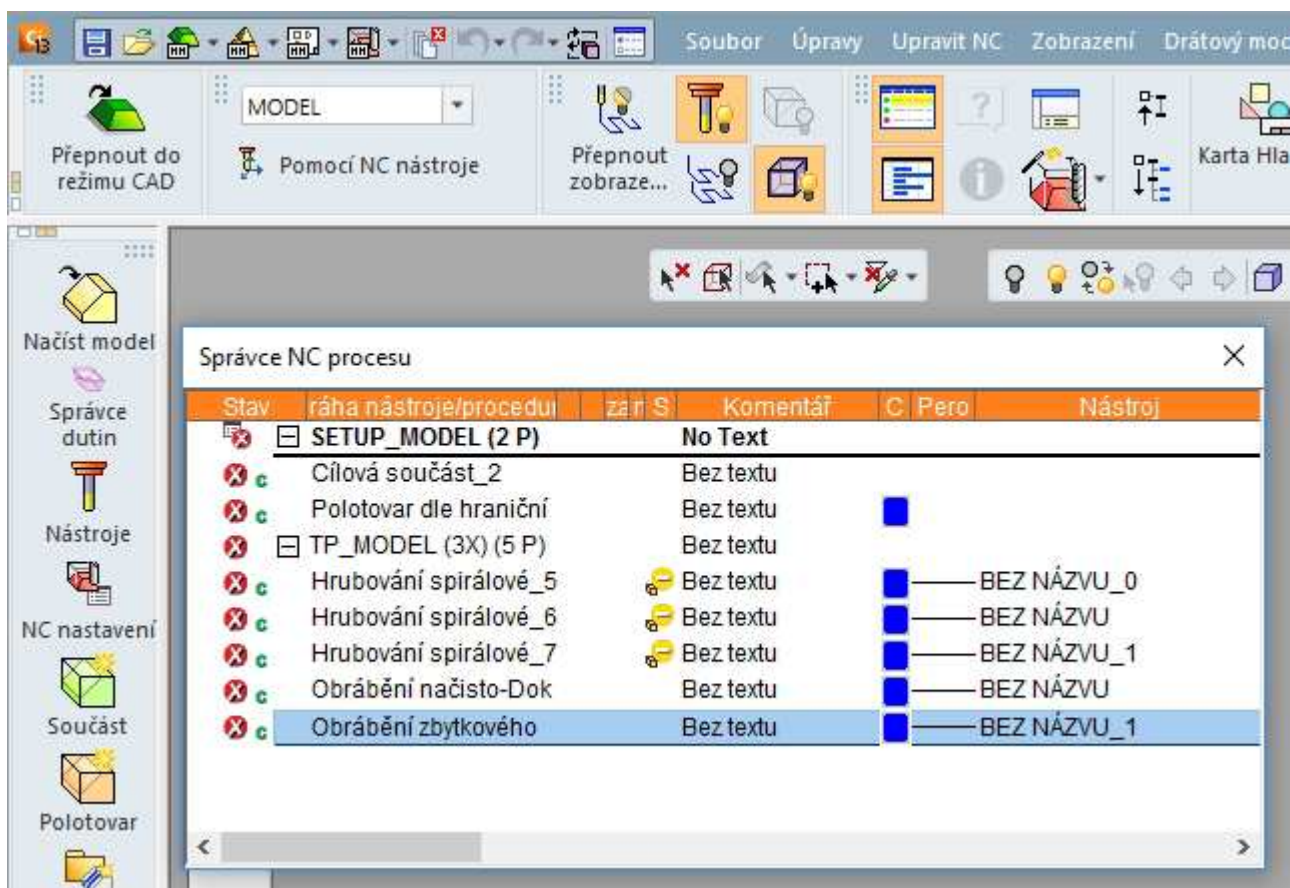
Soubor Úpravy Upravit NC Zobrazení Drátový mo

Přepnout do režimu CAD

MODEL

Pomocí NC nástroje

Přepnout zobraze...

Karta Hla

Načíst model

Správce dutin

Nástroje

NC nastavení

Součást

Polotovar

Správce NC procesu

| Stav | ráha nástroje/procedu | za | S | Komentář | C | Pero | Nástroj |
|---|---|---|---|---|---|---|---|
| | SETUP_MODEL (2 P) | | | No Text | | | |
| c | Cílová součást_2 | | | Bez textu | | | |
| c | Polotovar dle hraniční | | | Bez textu | | | |
| | TP_MODEL (3X) (5 P) | | | Bez textu | | | |
| c | Hrubování spirálové_5 | | | Bez textu | | | BEZ NÁZVU_0 |
| c | Hrubování spirálové_6 | | | Bez textu | | | BEZ NÁZVU |
| c | Hrubování spirálové_7 | | | Bez textu | | | BEZ NÁZVU_1 |
| c | Obrábění načisto-Dok | | | Bez textu | | | BEZ NÁZVU |
| c | Obrábění zbytkového | | | Bez textu | | | BEZ NÁZVU_1 |